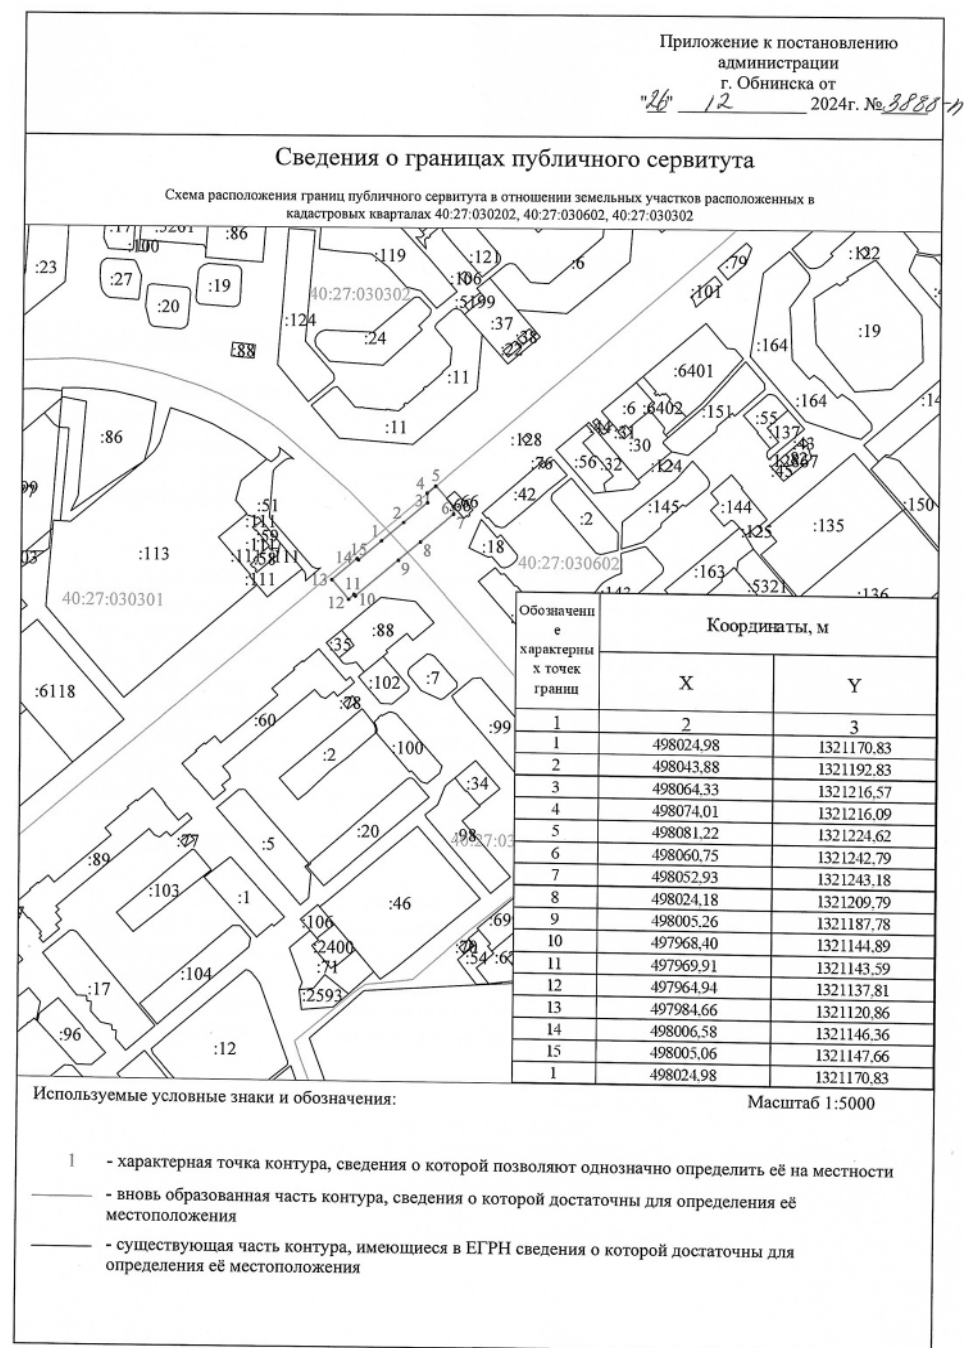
Приложение к постановлению администрации г. Обнинска от "26" 12 2024г. №3888-п

Сведения о границах публичного сервитута

Схема расположения границ публичного сервитута в отношении земельных участков расположенных в кадастровых кварталах 40:27:030202, 40:27:030602, 40:27:030302

:17 :5261 :86 :100 :23 :27 :20 :19 :119 :121 :106 :5199 :6 :79 :101 :122 40:27:030302 :124 :24 :37 :22 :38 :88 :11 :11 :19 :164 :164 :6401 :6 :6402 :151 :55 :137 :43 :128 :76 :44 :31 :30 :56 :32 :124 :82 :67 :86 :42 :145 :144 :150 :51 :111 :59 :111 :58 :111 :113 :111 :2 :125 :135 :18 40:27:030602 :163 :5321 :136 :142 40:27:030301 :35 :88 :102 :7 :6118 :78 :60 :99 :2 :100 :34 :27 :5 :20 40:27:03 :98 :89 :103 :1 :46 :106 :2400 :71 :2593 :69 :70 :54 :104 :17 :96 :12

1 2 3 4 5 6 7 8 9 10 11 12 13 14 15

| Обозначение характерных точек границ | Координаты, м | |
|---|---|---|
| | X | Y |
| 1 | 2 | 3 |
| 1 | 498024,98 | 1321170,83 |
| 2 | 498043,88 | 1321192,83 |
| 3 | 498064,33 | 1321216,57 |
| 4 | 498074,01 | 1321216,09 |
| 5 | 498081,22 | 1321224,62 |
| 6 | 498060,75 | 1321242,79 |
| 7 | 498052,93 | 1321243,18 |
| 8 | 498024,18 | 1321209,79 |
| 9 | 498005,26 | 1321187,78 |
| 10 | 497968,40 | 1321144,89 |
| 11 | 497969,91 | 1321143,59 |
| 12 | 497964,94 | 1321137,81 |
| 13 | 497984,66 | 1321120,86 |
| 14 | 498006,58 | 1321146,36 |
| 15 | 498005,06 | 1321147,66 |
| 1 | 498024,98 | 1321170,83 |

Используемые условные знаки и обозначения:

Масштаб 1:5000

1 - характерная точка контура, сведения о которой позволяют однозначно определить её на местности

- вновь образованная часть контура, сведения о которой достаточны для определения её местоположения

- существующая часть контура, имеющиеся в ЕГРН сведения о которой достаточны для определения её местоположения